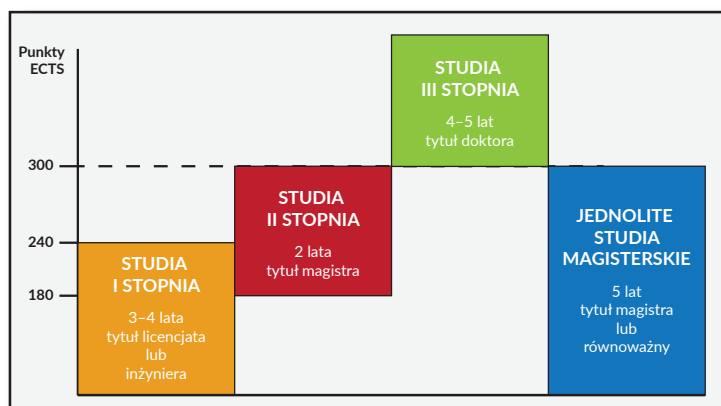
Punkty ECTS

300

240

180

STUDIA I STOPNIA

3–4 lata tytuł licencjata lub inżyniera

STUDIA II STOPNIA

2 lata tytuł magistra

STUDIA III STOPNIA

4–5 lat tytuł doktora

JEDNOLITE STUDIA MAGISTERSKIE

5 lat tytuł magistra lub równoważny